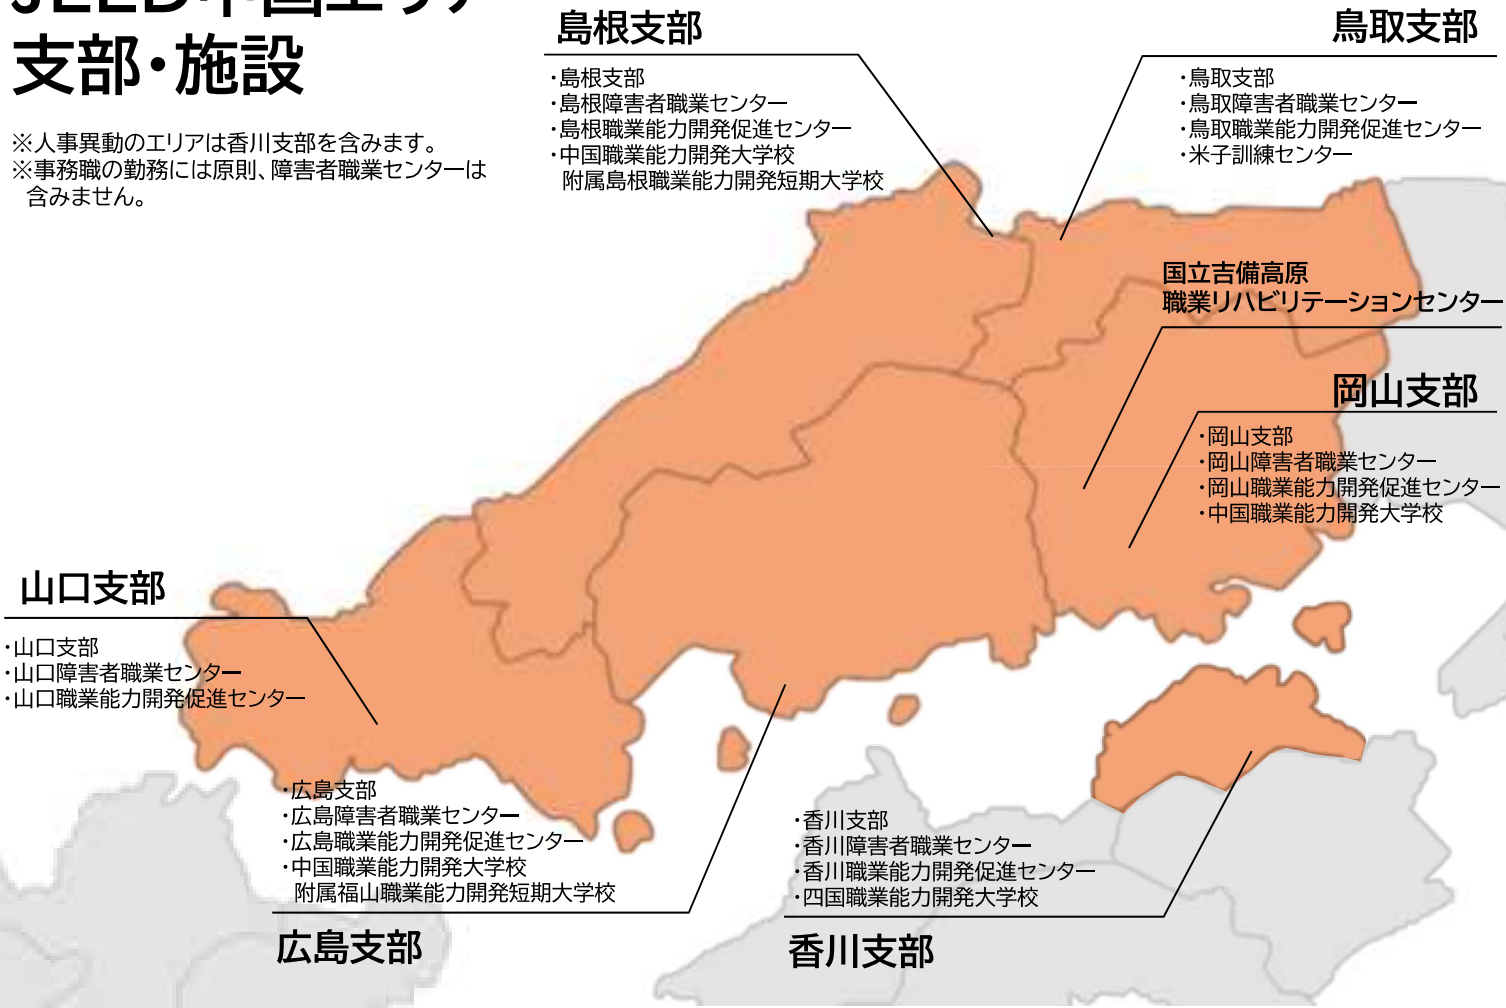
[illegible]
支部・施設

※人事異動のエリアは香川支部を含みます。
※事務職の勤務には原則、障害者職業センターは含みません。

島根支部
・島根支部
・島根障害者職業センター
・島根職業能力開発促進センター
・中国職業能力開発大学校
附属島根職業能力開発短期大学校

鳥取支部
・鳥取支部
・鳥取障害者職業センター
・鳥取職業能力開発促進センター
・米子訓練センター

国立吉備高原
職業リハビリテーションセンター

岡山支部
・岡山支部
・岡山障害者職業センター
・岡山職業能力開発促進センター
・中国職業能力開発大学校

山口支部
・山口支部
・山口障害者職業センター
・山口職業能力開発促進センター

・広島支部
・広島障害者職業センター
・広島職業能力開発促進センター
・中国職業能力開発大学校
附属福山職業能力開発短期大学校
広島支部

・香川支部
・香川障害者職業センター
・香川職業能力開発促進センター
・四国職業能力開発大学校
香川支部